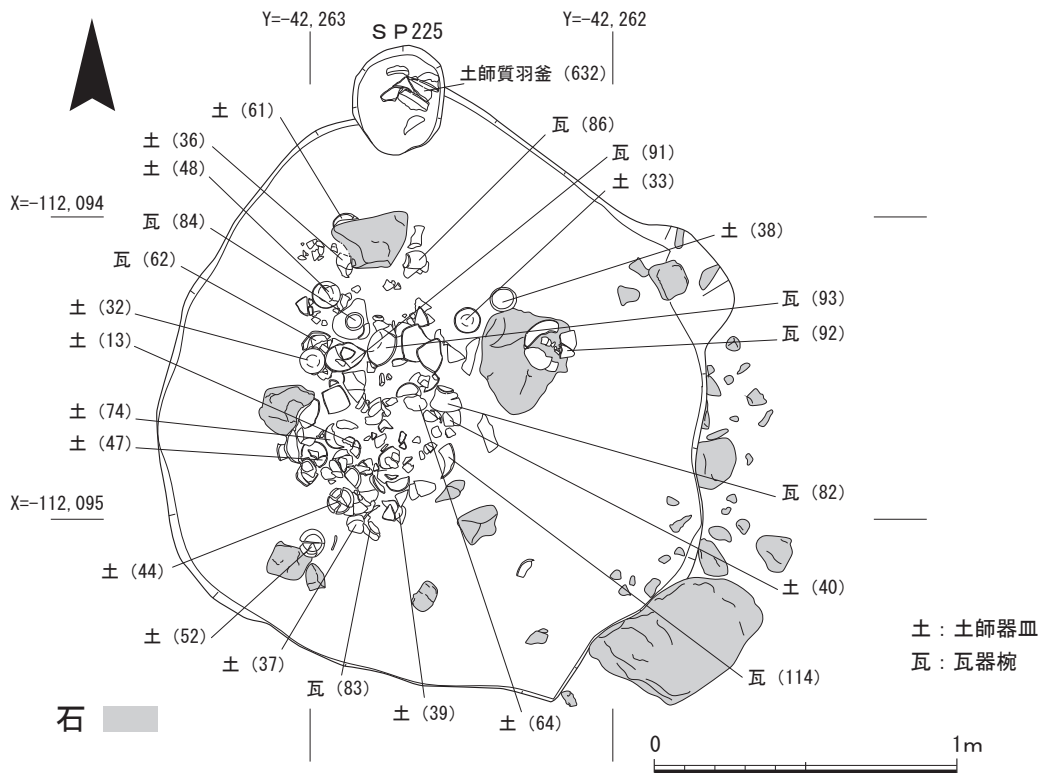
Y=-42, 263
ＳＰ225
Y=-42, 262
土師質羽釜（632）
土（61）
瓦（86）
土（36）
瓦（91）
土（48）
土（33）
X=-112, 094
瓦（84）
土（38）
瓦（62）
瓦（93）
土（32）
瓦（92）
土（13）
土（74）
土（47）
X=-112, 095
瓦（82）
土（44）
土（40）
土（52）
土（37）
瓦（83）
土（39）
土（64）
瓦（114）
土：土師器皿
瓦：瓦器椀
石
0
1m